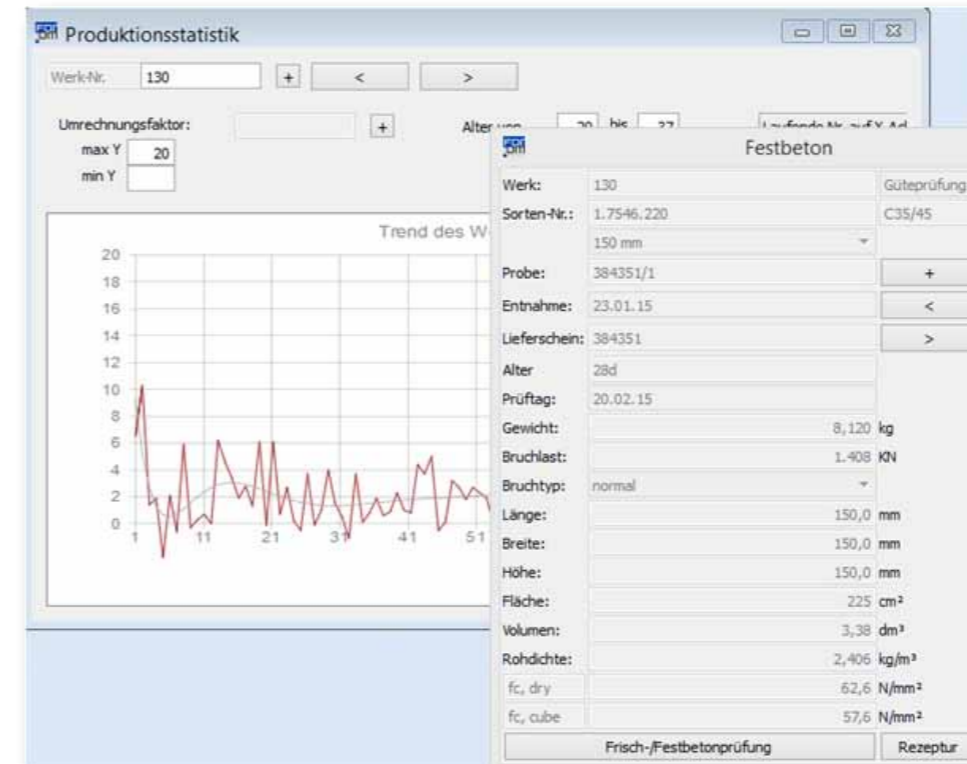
Produktionsstatistik

Werk-Nr. 130 + < >

Umrechnungsfaktor: +
Alter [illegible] 20 bis 37 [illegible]
max Y 20
min Y

Trend des W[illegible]

20
18
16
14
12
10
8
6
4
2
0
1 11 21 31 41 51

Festbeton

Werk: 130 Güteprüfung
Sorten-Nr.: 1.7546.220 C35/45
150 mm
Probe: 384351/1 +
Entnahme: 23.01.15 <
Lieferschein: 384351 >
Alter 28d
Prüftag: 20.02.15
Gewicht: 8,120 kg
Bruchlast: 1.408 KN
Bruchtyp: normal
Länge: 150,0 mm
Breite: 150,0 mm
Höhe: 150,0 mm
Fläche: 225 cm²
Volumen: 3,38 dm³
Rohdichte: 2,406 kg/m³
fc, dry 62,6 N/mm²
fc, cube 57,6 N/mm²
Frisch-/Festbetonprüfung Rezeptur